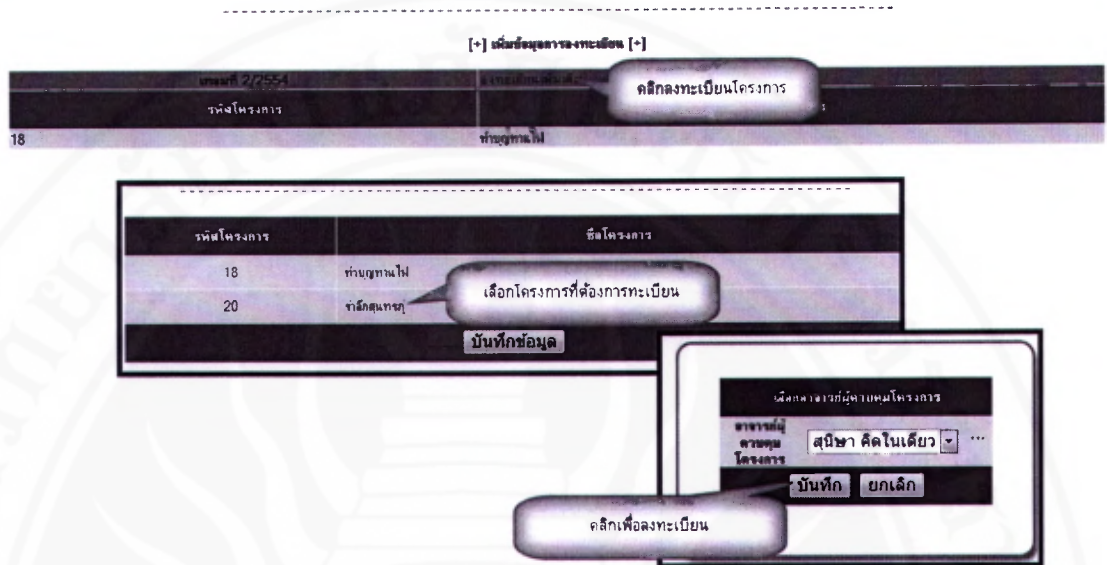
[+] เพิ่มข้อมูลการลงทะเบียน [+]

เทอมที่ 2/2554

คลิกลงทะเบียนโครงการ

รหัสโครงการ

18 ทำบุญทานไฟ

| รหัสโครงการ | ชื่อโครงการ |
|---|---|
| 18 | ทำบุญทานไฟ |
| 20 | รำลึกสุนทรภู่ |

เลือกโครงการที่ต้องการทะเบียน

บันทึกข้อมูล

เลือกอาจารย์ผู้ควบคุมโครงการ

อาจารย์ผู้ควบคุมโครงการ สุนิษา คิดในเดียว

บันทึก ยกเลิก

คลิกเพื่อลงทะเบียน